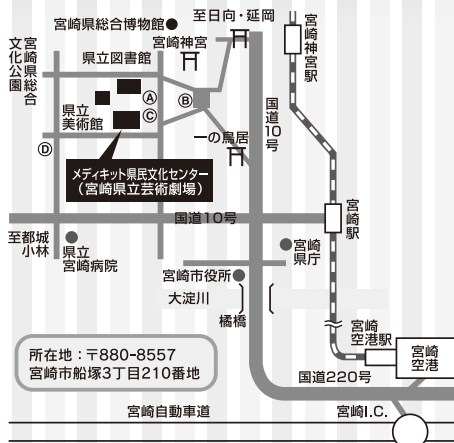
宮崎県総合博物館

至日向・延岡

宮崎神宮駅

宮崎県総合文化公園

県立図書館

宮崎神宮

Ⓐ

Ⓑ

Ⓒ

県立美術館

Ⓓ

一の鳥居

国道10号

メディキット県民文化センター
（宮崎県立芸術劇場）

宮崎駅

国道10号

至都城
小林

県立宮崎病院

宮崎県庁

宮崎市役所

大淀川

橘橋

宮崎空港駅

宮崎空港

所在地：〒880-8557
宮崎市船塚3丁目210番地

国道220号

宮崎自動車道

宮崎I.C.